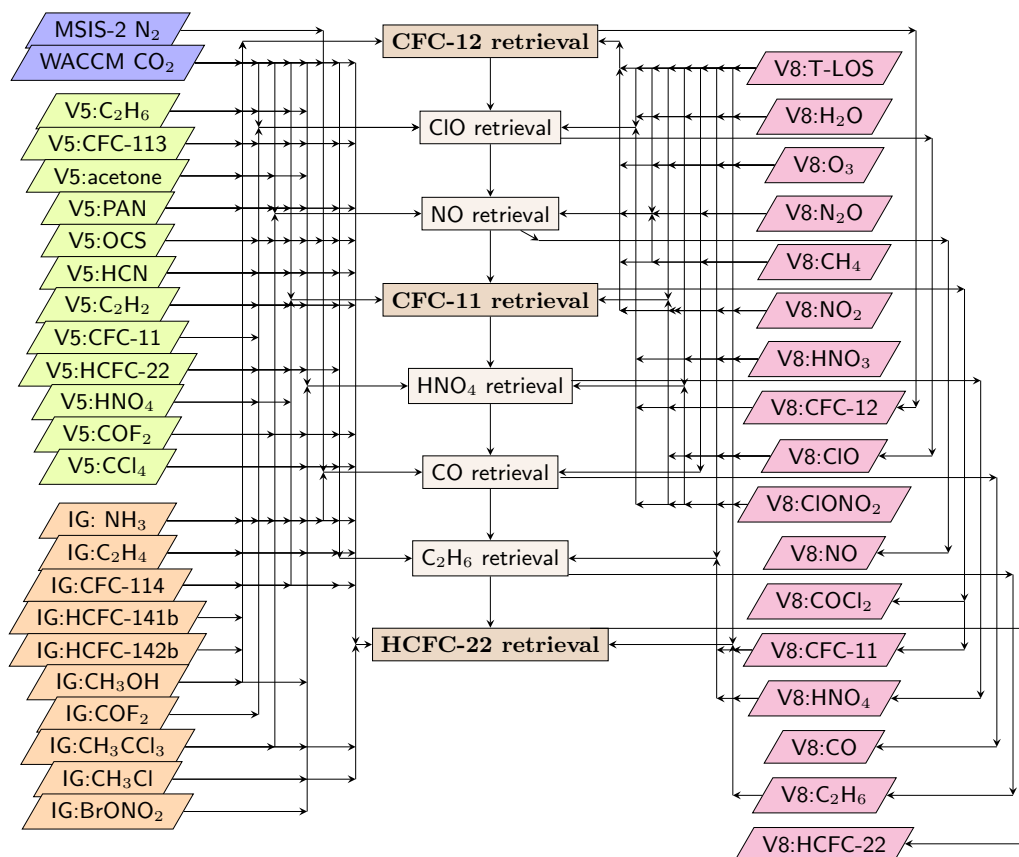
MSIS-2 $N_2$
WACCM $CO_2$
V5:$C_2H_6$
V5:CFC-113
V5:acetone
V5:PAN
V5:OCS
V5:HCN
V5:$C_2H_2$
V5:CFC-11
V5:HCFC-22
V5:$HNO_4$
V5:$COF_2$
V5:$CCl_4$
IG: $NH_3$
IG:$C_2H_4$
IG:CFC-114
IG:HCFC-141b
IG:HCFC-142b
IG:$CH_3OH$
IG:$COF_2$
IG:$CH_3CCl_3$
IG:$CH_3Cl$
IG:$BrONO_2$

CFC-12 retrieval
ClO retrieval
NO retrieval
CFC-11 retrieval
$HNO_4$ retrieval
CO retrieval
$C_2H_6$ retrieval
HCFC-22 retrieval

V8:T-LOS
V8:$H_2O$
V8:$O_3$
V8:$N_2O$
V8:$CH_4$
V8:$NO_2$
V8:$HNO_3$
V8:CFC-12
V8:ClO
V8:$ClONO_2$
V8:NO
V8:$COCl_2$
V8:CFC-11
V8:$HNO_4$
V8:CO
V8:$C_2H_6$
V8:HCFC-22